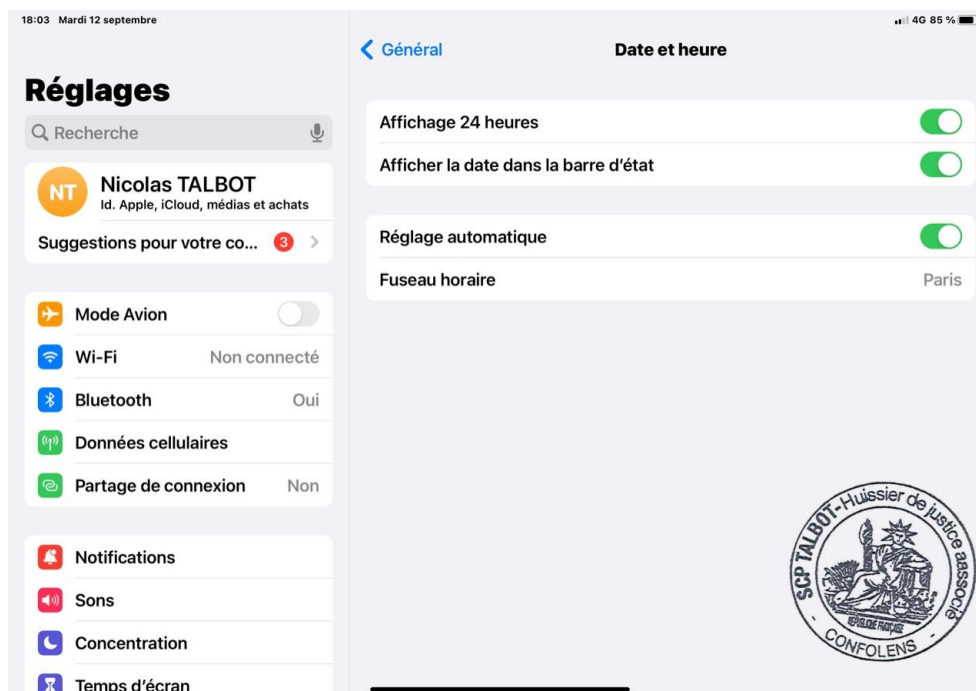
18:03 Mardi 12 septembre

4G 85 %

Réglages

Recherche

NT Nicolas TALBOT
Id. Apple, iCloud, médias et achats

Suggestions pour votre co... 3

Mode Avion

Wi-Fi Non connecté

Bluetooth Oui

Données cellulaires

Partage de connexion Non

Notifications

Sons

Concentration

Temps d'écran

Général

Date et heure

Affichage 24 heures

Afficher la date dans la barre d'état

Réglage automatique

Fuseau horaire Paris

SCP TALBOT-Huissier de justice associé
RÉPUBLIQUE FRANÇAISE
CONFOLENS